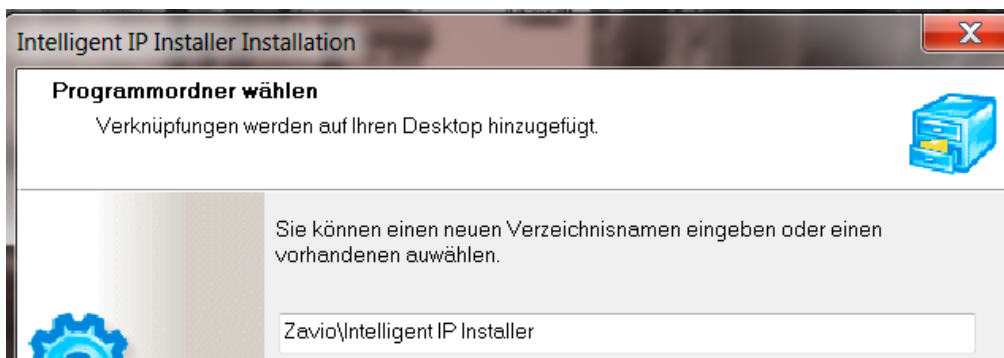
Intelligent IP Installer Installation

X

Programmordner wählen

Verknüpfungen werden auf Ihren Desktop hinzugefügt.

Sie können einen neuen Verzeichnisnamen eingeben oder einen vorhandenen auwählen.

Zavio\Intelligent IP Installer